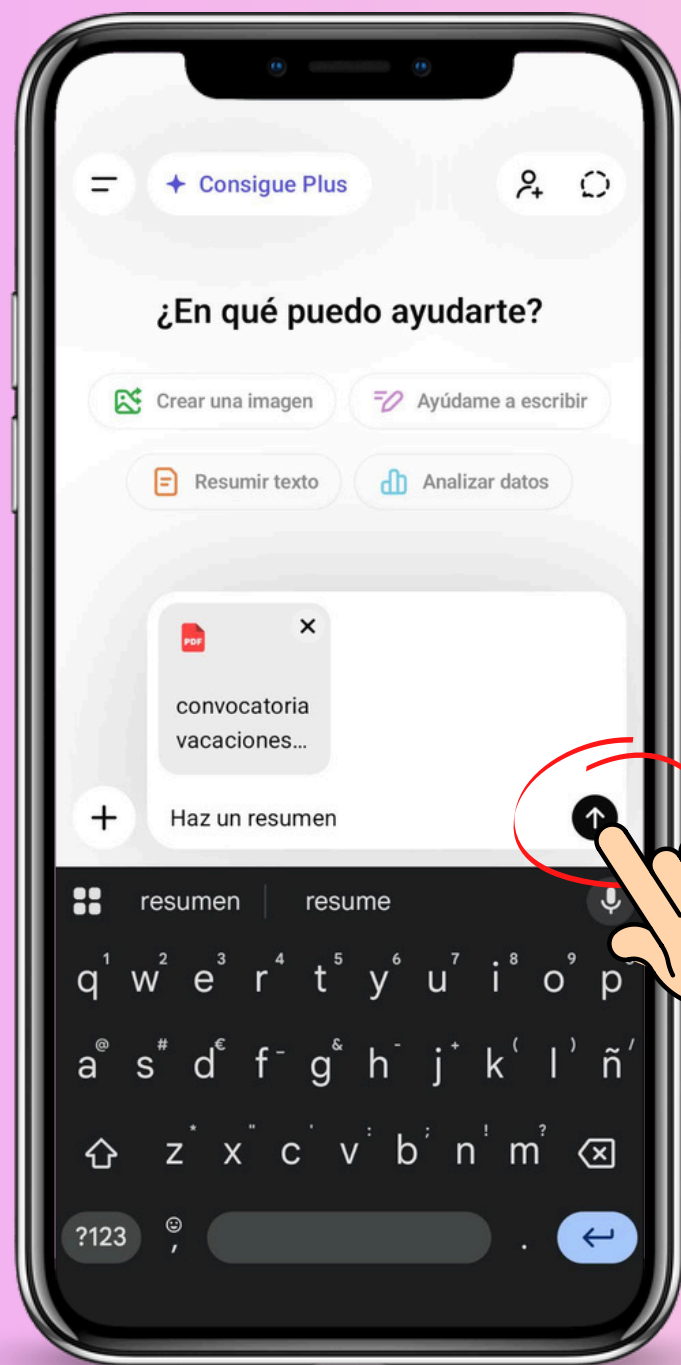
Consigue Plus

¿En qué puedo ayudarte?

Crear una imagen

Ayúdame a escribir

Resumir texto

Analizar datos

PDF

convocatoria vacaciones...

Haz un resumen

resumen

resume

q w e r t y u i o p

a s d f g h j k l ñ

z x c v b n m

?123

,

.